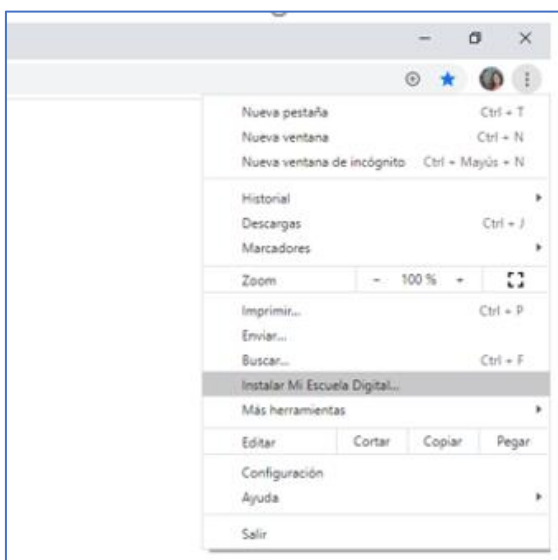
Nueva pestaña Ctrl + T
Nueva ventana Ctrl + N
Nueva ventana de incógnito Ctrl + Mayús + N

Historial
Descargas Ctrl + J
Marcadores

Zoom - 100 % +

Imprimir... Ctrl + P
Enviar...
Buscar... Ctrl + F
Instalar Mi Escuela Digital...
Más herramientas

Editar Cortar Copiar Pegar

Configuración
Ayuda

Salir